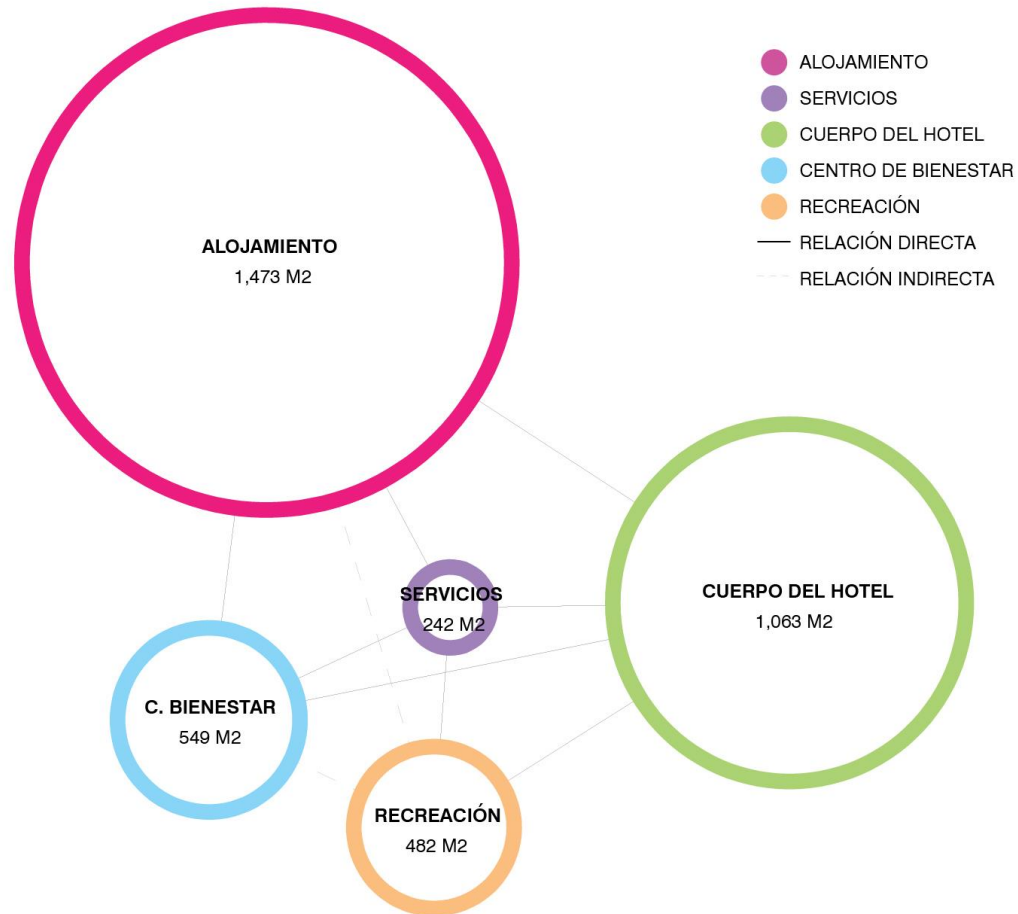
ALOJAMIENTO
SERVICIOS
CUERPO DEL HOTEL
CENTRO DE BIENESTAR
RECREACIÓN
RELACIÓN DIRECTA
RELACIÓN INDIRECTA

ALOJAMIENTO
1,473 M2

SERVICIOS
242 M2

CUERPO DEL HOTEL
1,063 M2

C. BIENESTAR
549 M2

RECREACIÓN
482 M2